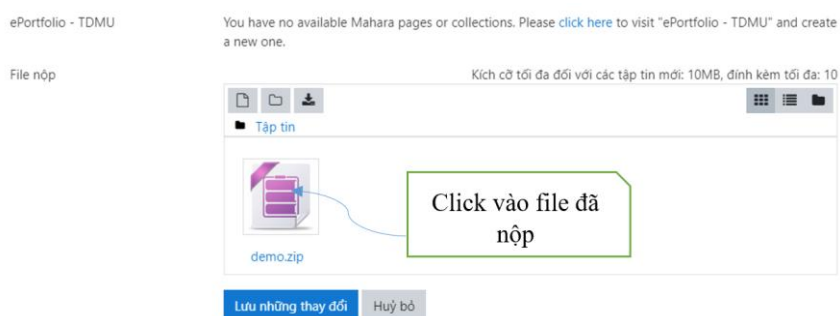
ePortfolio - TDMU

You have no available Mahara pages or collections. Please click here to visit "ePortfolio - TDMU" and create a new one.

File nộp

Kích cỡ tối đa đối với các tập tin mới: 10MB, đính kèm tối đa: 10

Tập tin

Click vào file đã nộp

demo.zip

Lưu những thay đổi

Huỷ bỏ